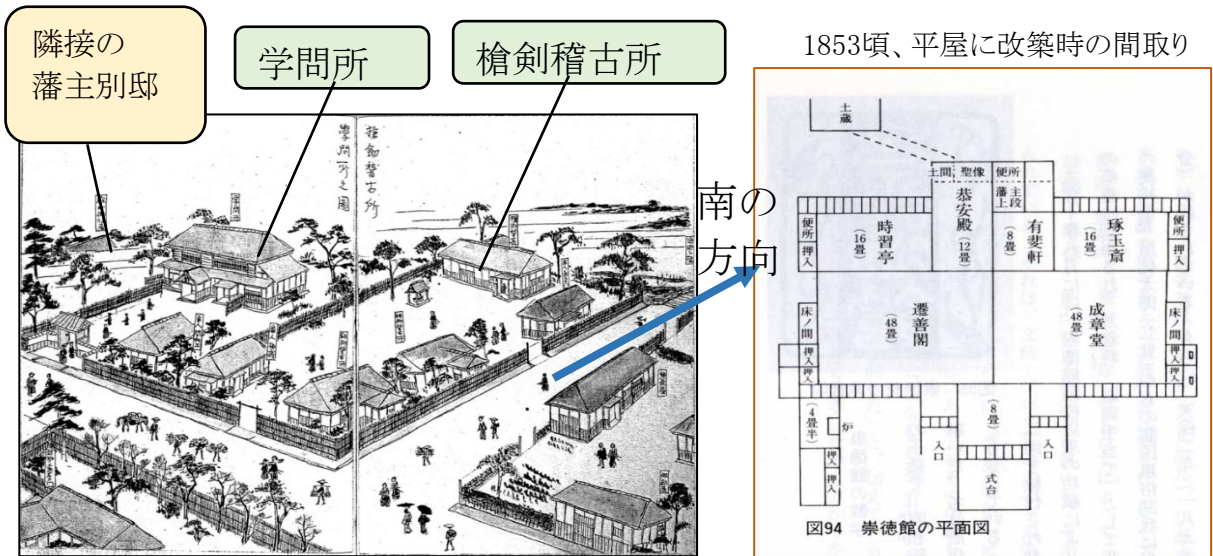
隣接の
藩主別邸

学問所

槍剣稽古所

1853頃、平屋に改築時の間取り

学問所之図

槍剣稽古所

南の
方向

土蔵

土間

聖像

便所

藩主上段

恭安殿
(12畳)

有斐軒
(8畳)

時習亭
(16畳)

琢玉斎
(16畳)

便所

押入

便所

押入

遷善閣
(48畳)

成章堂
(48畳)

床ノ間

押入

押入

床ノ間

押入

押入

(4畳半)

炉

押入

押入

(8畳)

入口

入口

式台

図94　崇徳館の平面図